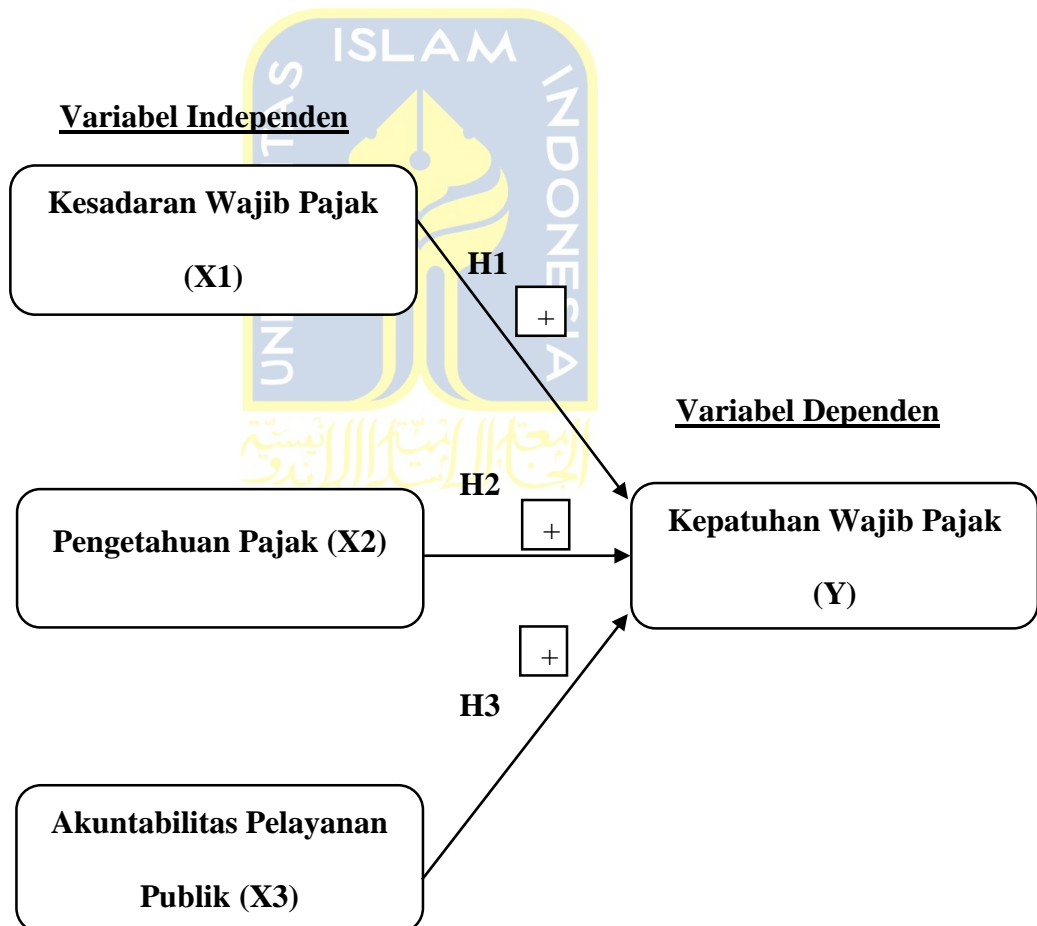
ISLAM
UNIVERSITAS
INDONESIA

Variabel Independen

Kesadaran Wajib Pajak

(X1)

H1

+

Variabel Dependen

H2

+

Pengetahuan Pajak (X2)

Kepatuhan Wajib Pajak

(Y)

+

H3

Akuntabilitas Pelayanan

Publik (X3)